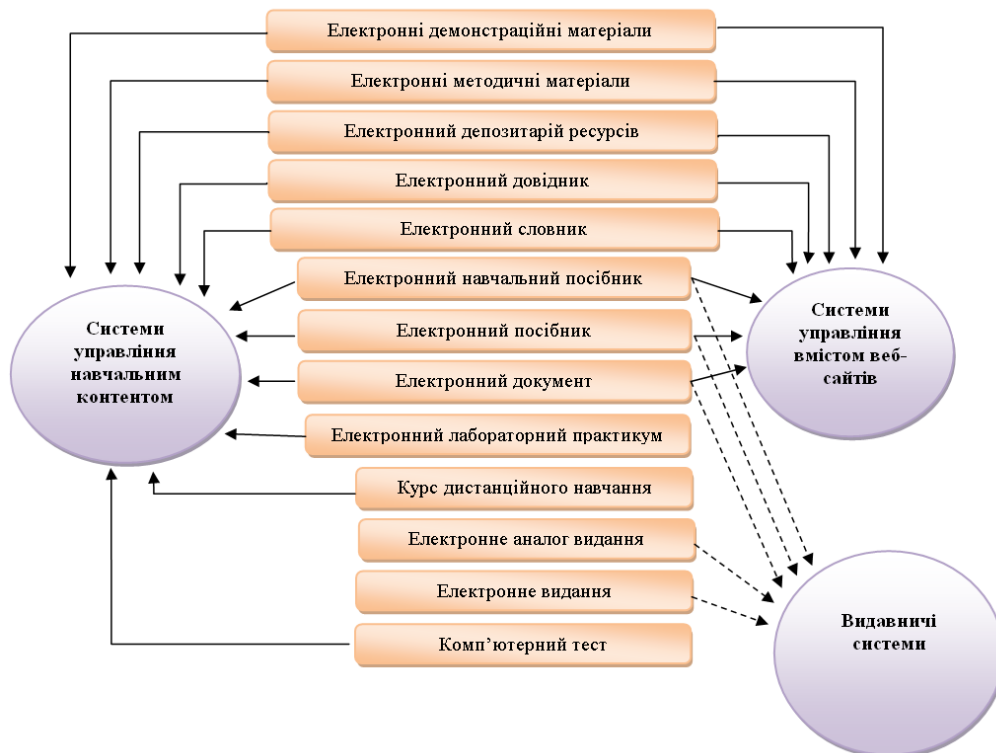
Електронні демонстраційні матеріали

Електронні методичні матеріали

Електронний депозитарій ресурсів

Електронний довідник

Електронний словник

Електронний навчальний посібник

Електронний посібник

Електронний документ

Електронний лабораторний практикум

Курс дистанційного навчання

Електронне аналог видання

Електронне видання

Комп'ютерний тест

Системи управління навчальним контентом

Системи управління вмістом веб-сайтів

Видавничі системи